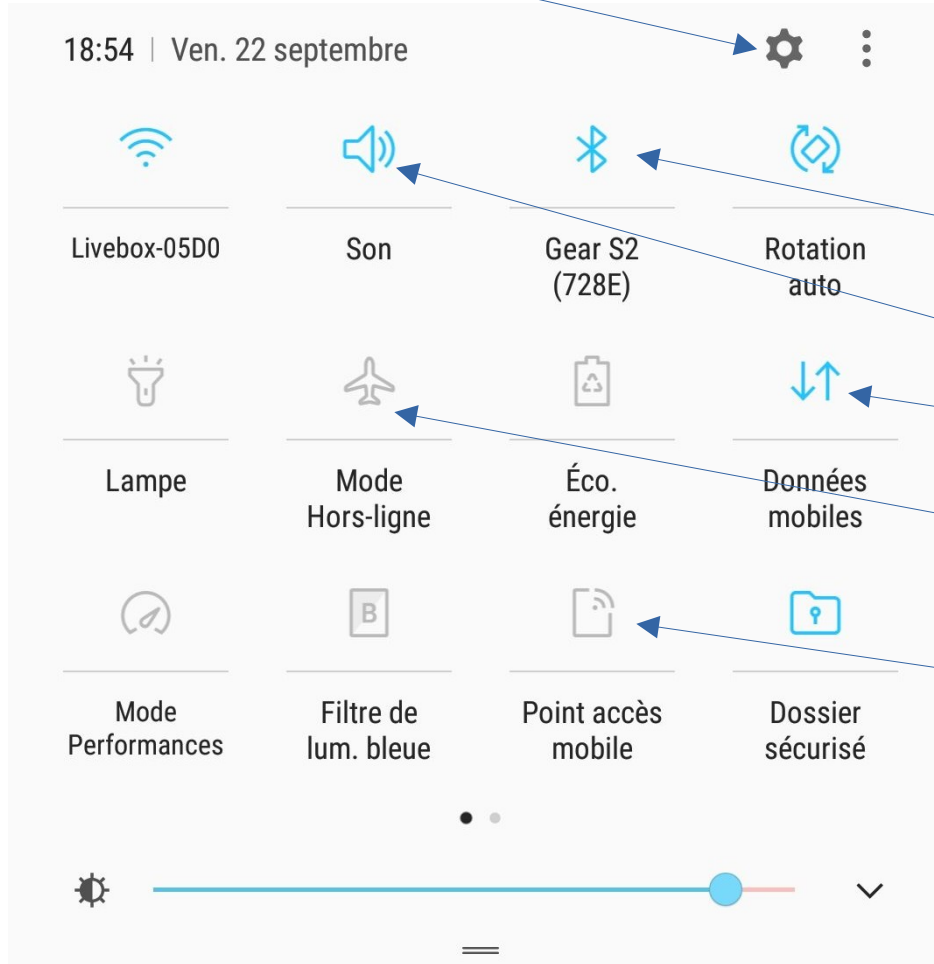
18:54 | Ven. 22 septembre

Livebox-05D0

Son

Gear S2 (728E)

Rotation auto

Lampe

Mode Hors-ligne

Éco. énergie

Données mobiles

Mode Performances

Filtre de lum. bleue

Point accès mobile

Dossier sécurisé